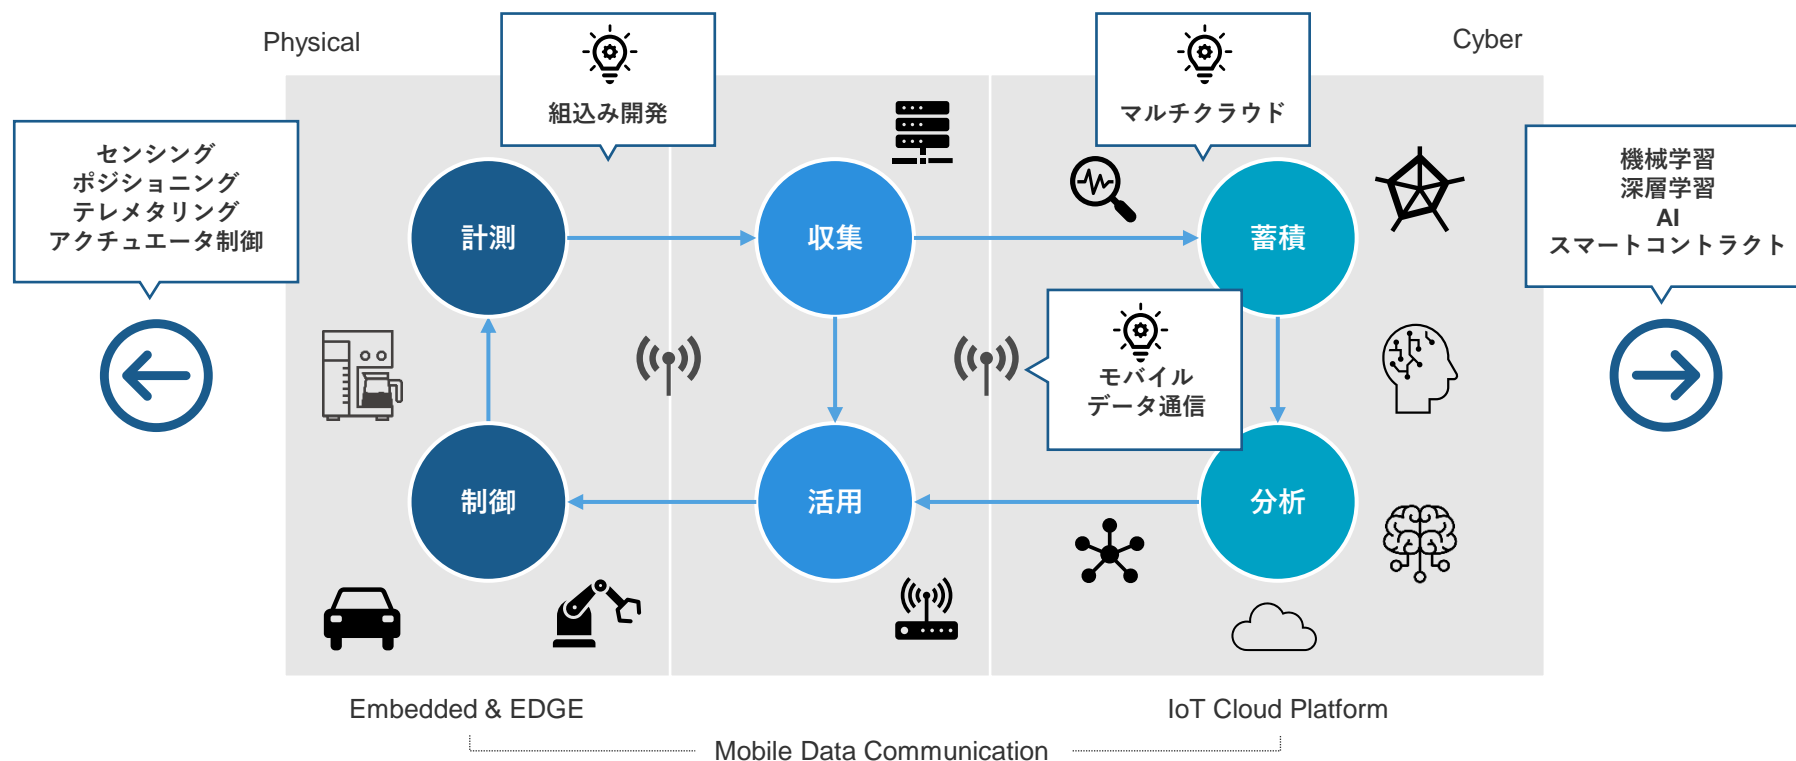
Physical

組込み開発

マルチクラウド

Cyber

センシング
ポジショニング
テレメタリング
アクチュエータ制御

計測

収集

蓄積

機械学習
深層学習
AI
スマートコントラクト

モバイル
データ通信

制御

活用

分析

Embedded & EDGE

IoT Cloud Platform

Mobile Data Communication